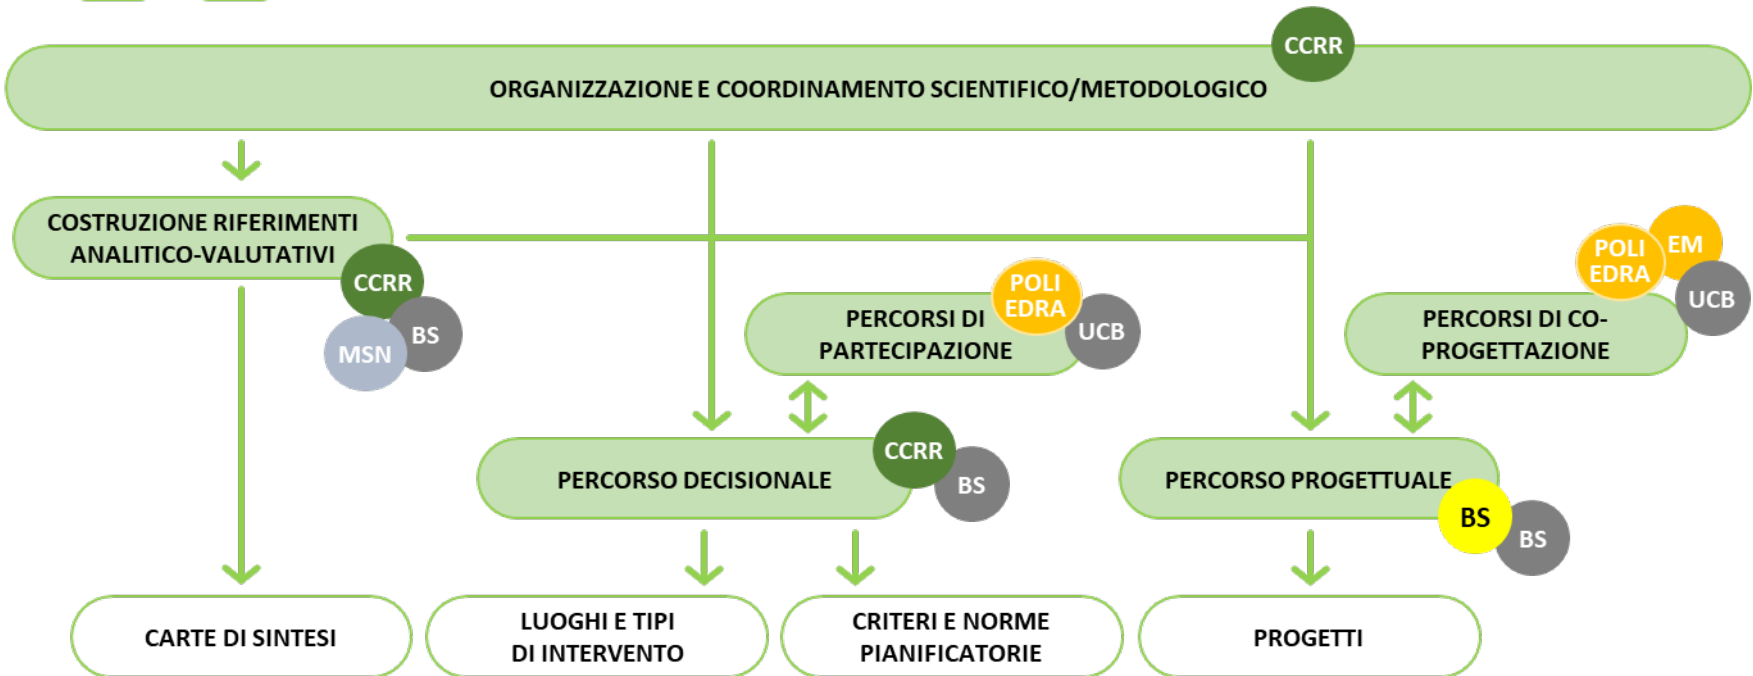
CCRR
ORGANIZZAZIONE E COORDINAMENTO SCIENTIFICO/METODOLOGICO

COSTRUZIONE RIFERIMENTI ANALITICO-VALUTATIVI
CCRR
BS
MSN

POLI EDRA
PERCORSI DI PARTECIPAZIONE
UCB

POLI EDRA
EM
UCB
PERCORSI DI CO-PROGETTAZIONE

PERCORSO DECISIONALE
CCRR
BS

PERCORSO PROGETTUALE
BS
BS

CARTE DI SINTESI

LUOGHI E TIPI DI INTERVENTO

CRITERI E NORME PIANIFICATORIE

PROGETTI